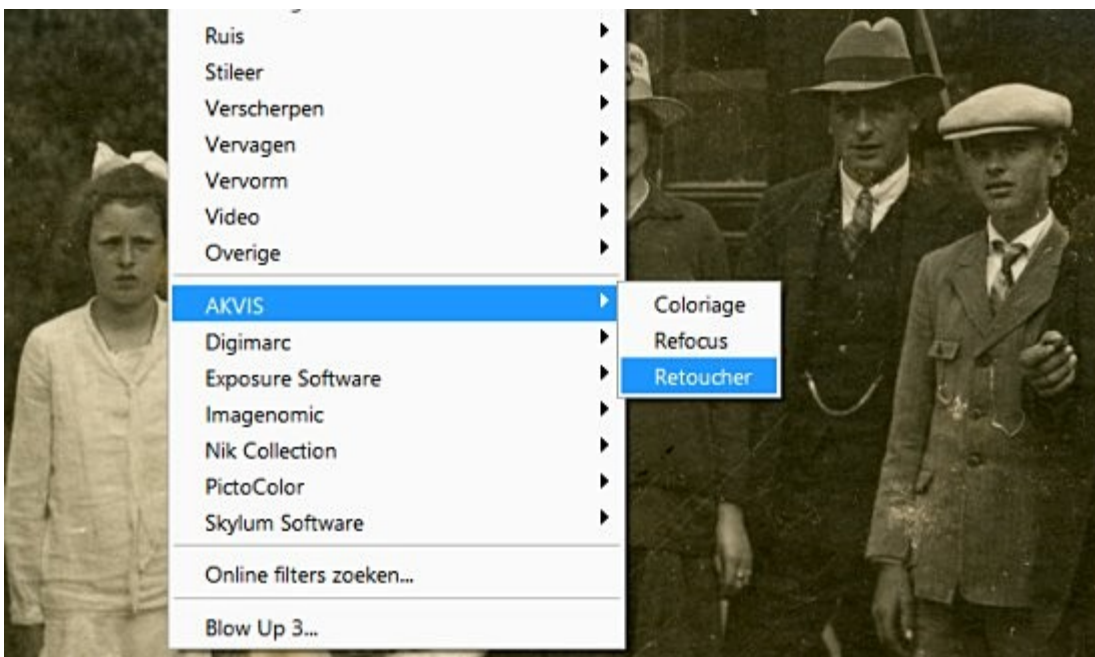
Ruis
Stileer
Verscherpen
Vervagen
Vervorm
Video
Overige
AKVIS
Digimarc
Exposure Software
Imagenomic
Nik Collection
PictoColor
Skylum Software
Online filters zoeken...
Blow Up 3...

Coloriage
Refocus
Retoucher